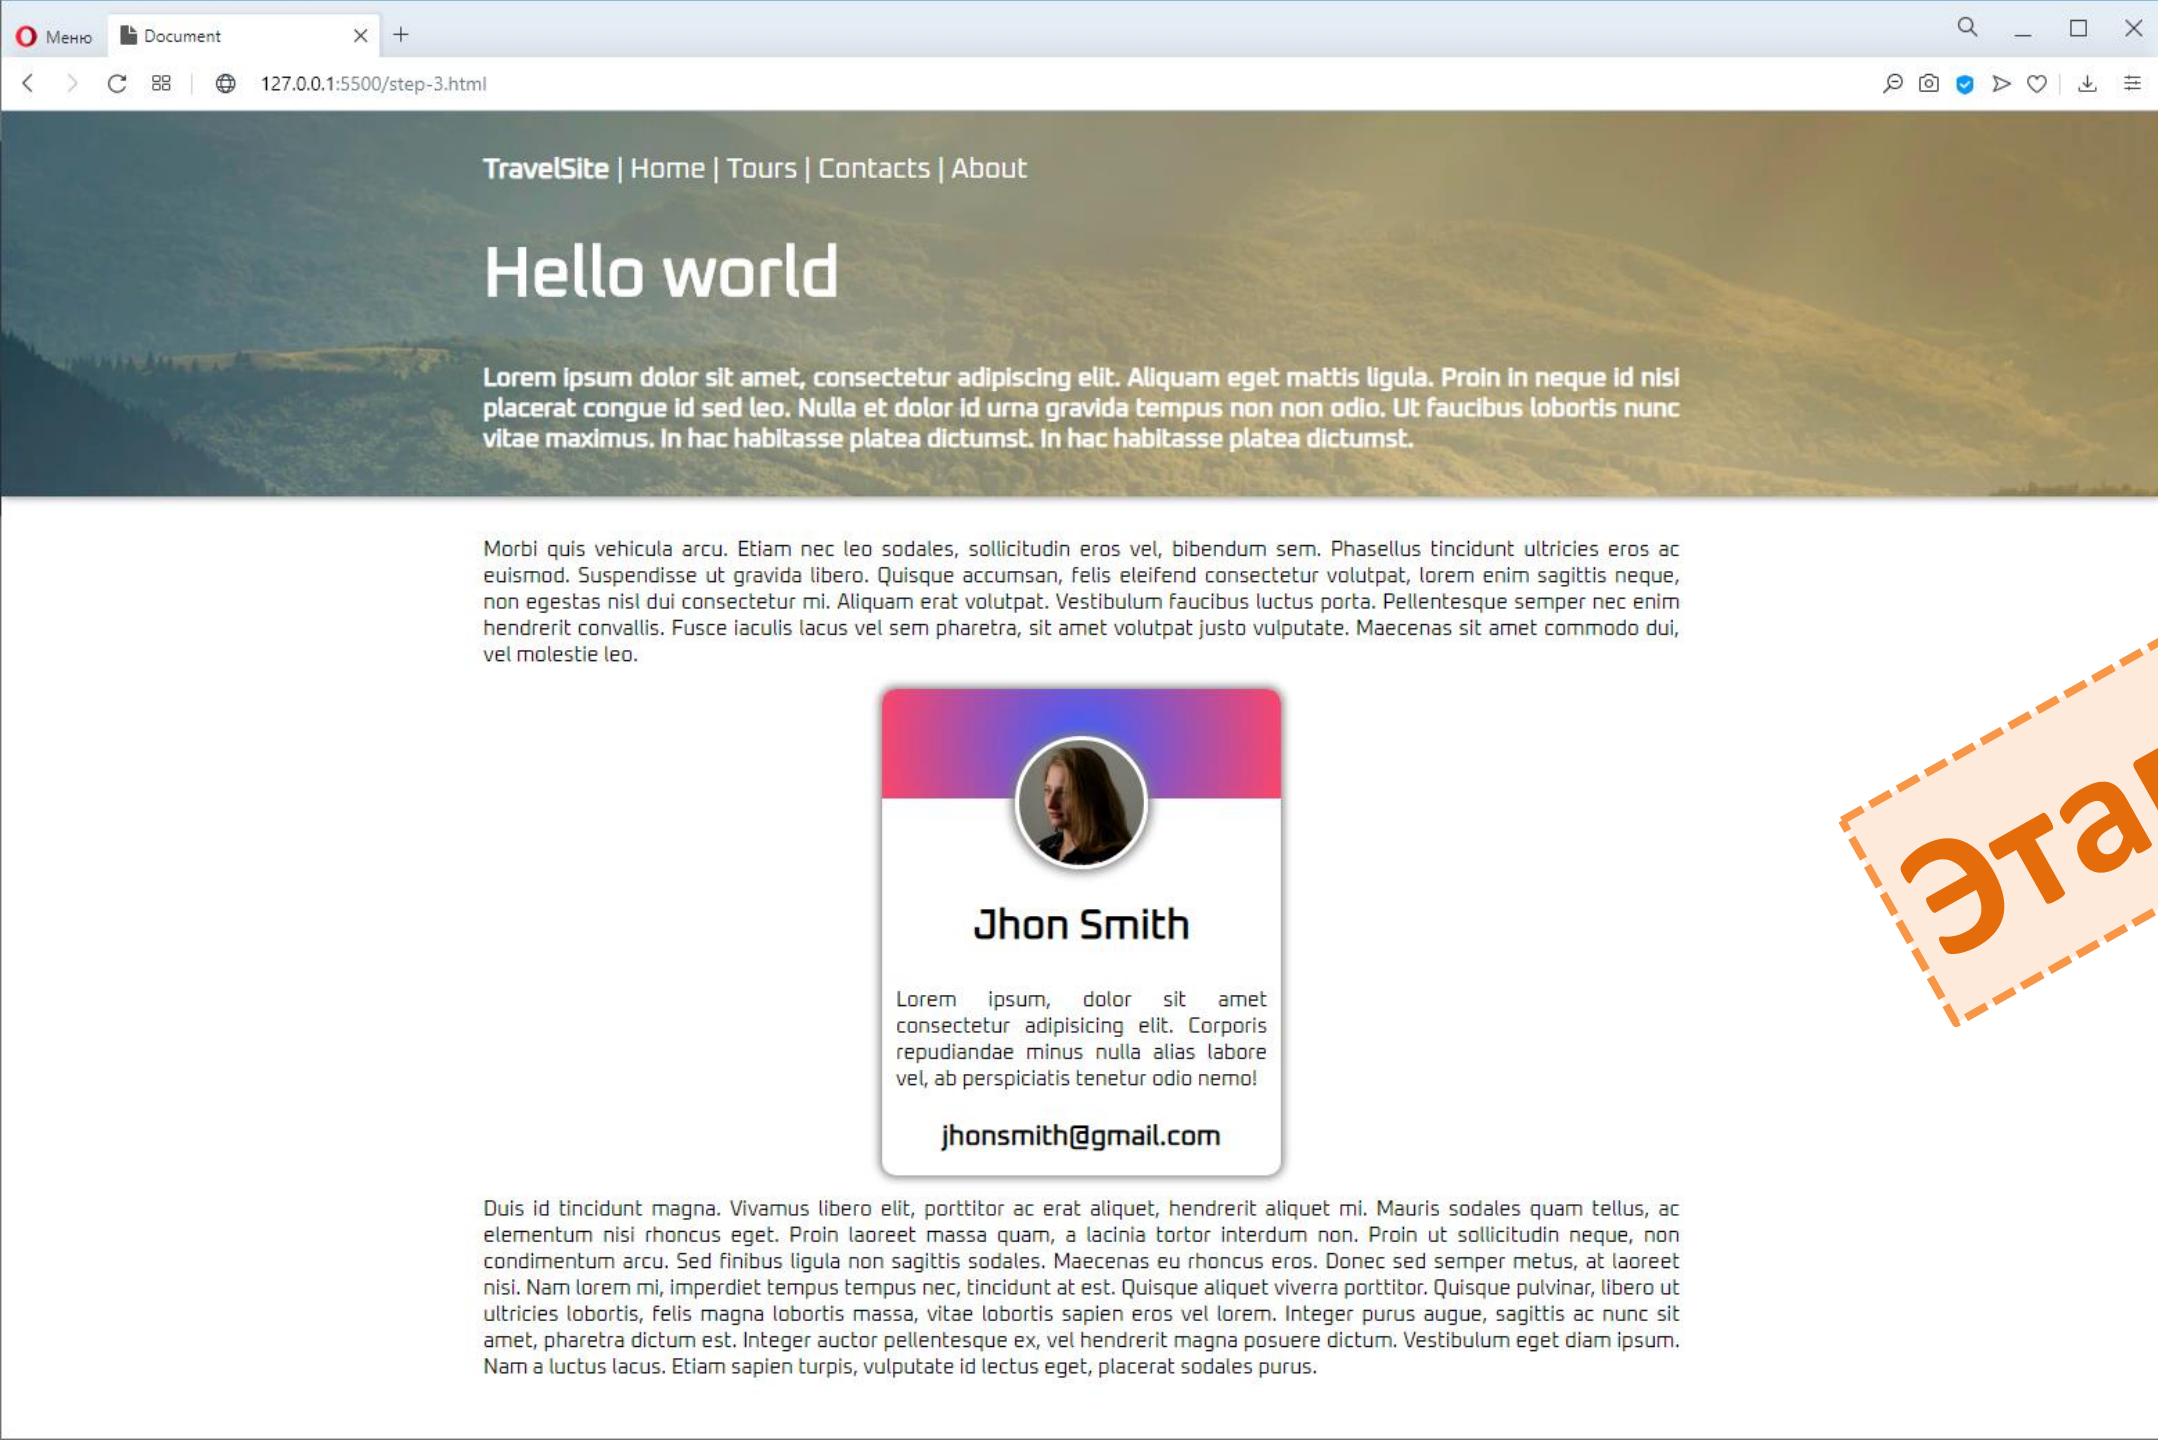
Меню Document

127.0.0.1:5500/step-3.html

TravelSite | Home | Tours | Contacts | About

Hello world

Lorem ipsum dolor sit amet, consectetur adipiscing elit. Aliquam eget mattis ligula. Proin in neque id nisi placerat congue id sed leo. Nulla et dolor id urna gravida tempus non non odio. Ut faucibus lobortis nunc vitae maximus. In hac habitasse platea dictumst. In hac habitasse platea dictumst.

Morbi quis vehicula arcu. Etiam nec leo sodales, sollicitudin eros vel, bibendum sem. Phasellus tincidunt ultricies eros ac euismod. Suspendisse ut gravida libero. Quisque accumsan, felis eleifend consectetur volutpat, lorem enim sagittis neque, non egestas nisl dui consectetur mi. Aliquam erat volutpat. Vestibulum faucibus luctus porta. Pellentesque semper nec enim hendrerit convallis. Fusce iaculis lacus vel sem pharetra, sit amet volutpat justo vulputate. Maecenas sit amet commodo dui, vel molestie leo.

Jhon Smith

Lorem ipsum, dolor sit amet consectetur adipisicing elit. Corporis repudiandae minus nulla alias labore vel, ab perspiciatis tenetur odio nemo!

jhonsmith@gmail.com

Эта

Duis id tincidunt magna. Vivamus libero elit, porttitor ac erat aliquet, hendrerit aliquet mi. Mauris sodales quam tellus, ac elementum nisi rhoncus eget. Proin laoreet massa quam, a lacinia tortor interdum non. Proin ut sollicitudin neque, non condimentum arcu. Sed finibus ligula non sagittis sodales. Maecenas eu rhoncus eros. Donec sed semper metus, at laoreet nisi. Nam lorem mi, imperdiet tempus tempus nec, tincidunt at est. Quisque aliquet viverra porttitor. Quisque pulvinar, libero ut ultricies lobortis, felis magna lobortis massa, vitae lobortis sapien eros vel lorem. Integer purus augue, sagittis ac nunc sit amet, pharetra dictum est. Integer auctor pellentesque ex, vel hendrerit magna posuere dictum. Vestibulum eget diam ipsum. Nam a luctus lacus. Etiam sapien turpis, vulputate id lectus eget, placerat sodales purus.